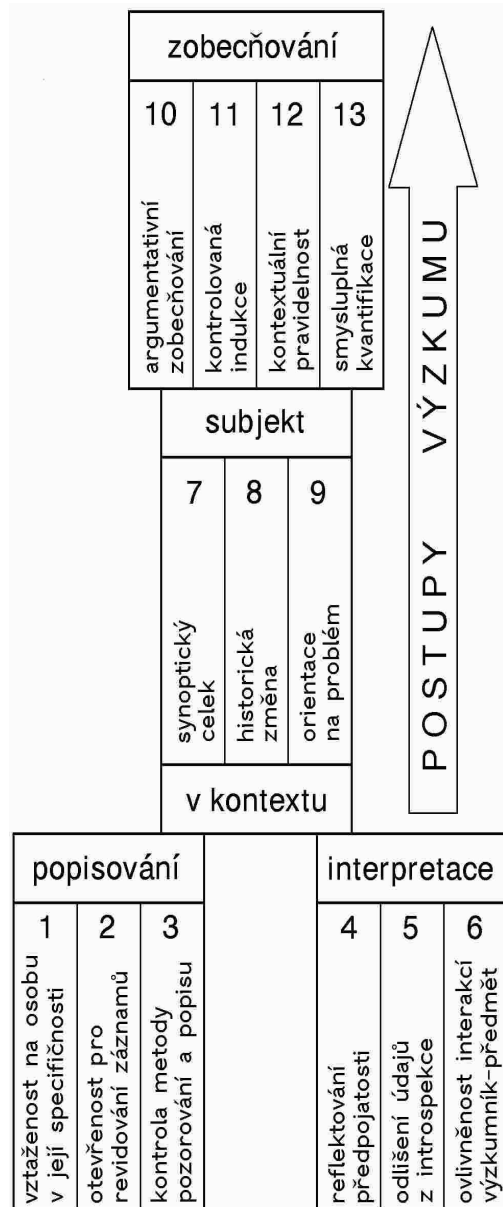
zobecňování

10 | 11 | 12 | 13
argumentativní zobecňování | kontrolovaná indukce | kontextuální pravidelnost | smysluplná kvantifikace

subjekt

7 | 8 | 9
synoptický celek | historická změna | orientace na problém

v kontextu

popisování

1 | 2 | 3
vztaženost na osobu v její specifičnosti | otevřenost pro revidování záznamů | kontrola metody pozorování a popisu

interpretace

4 | 5 | 6
reflektování předpojatosti | odlišení údajů z introspekce | ovlivněnost interakcí výzkumník-předmět

POSTUPY VÝZKUMU